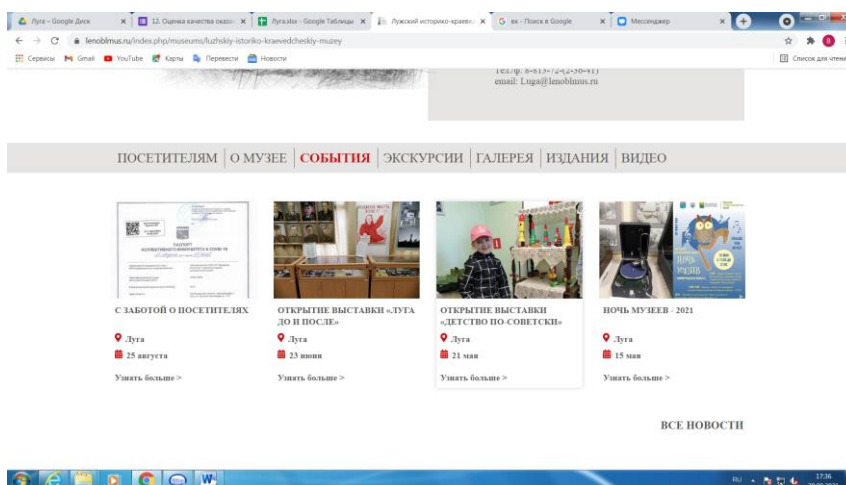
Луга – Google Диск ×
12. Оценка качества оказ ×
Луга.xlsx - Google Таблицы ×
Лужский историко-краевед ×
вк - Поиск в Google ×
Мессенджер ×

lenoblmus.ru/index.php/museums/luzhskiy-istoriko-kraevedcheskiy-muzey

Сервисы Gmail YouTube Карты Перевести Новости
Список для чтения

Тел./ф. 8-(813-72)-2-30-41)
email: Luga@lenoblmus.ru

ПОСЕТИТЕЛЯМ | О МУЗЕЕ | СОБЫТИЯ | ЭКСКУРСИИ | ГАЛЕРЕЯ | ИЗДАНИЯ | ВИДЕО

С ЗАБОТОЙ О ПОСЕТИТЕЛЯХ
Луга
25 августа
Узнать больше >

ОТКРЫТИЕ ВЫСТАВКИ «ЛУГА ДО И ПОСЛЕ»
Луга
23 июня
Узнать больше >

ОТКРЫТИЕ ВЫСТАВКИ «ДЕТСТВО ПО-СОВЕТСКИ»
Луга
21 мая
Узнать больше >

НОЧЬ МУЗЕЕВ - 2021
Луга
15 мая
Узнать больше >

ВСЕ НОВОСТИ

RU 17:36